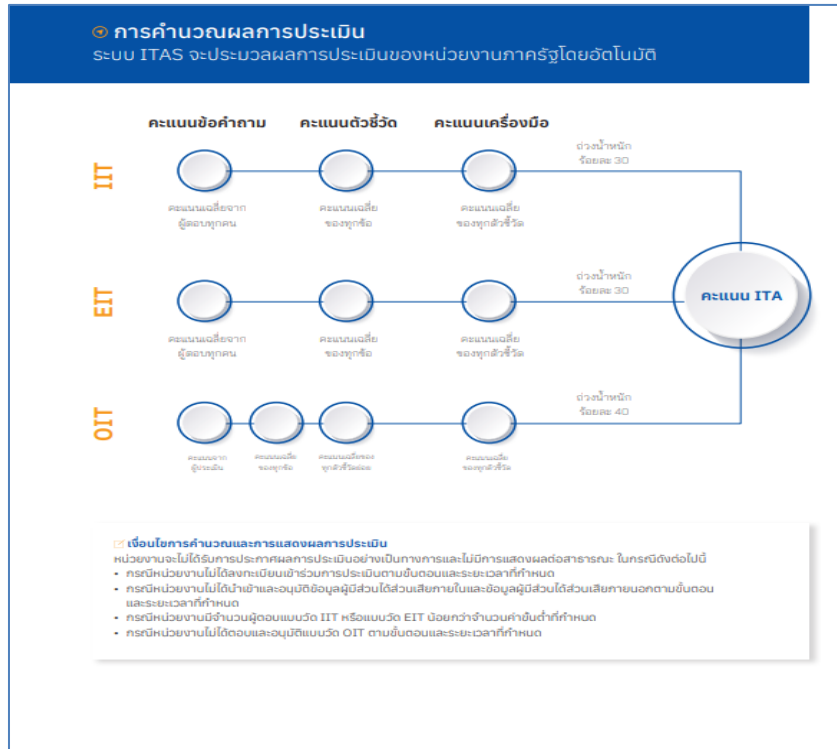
การคำนวณผลการประเมิน
ระบบ ITAS จะประมวลผลการประเมินของหน่วยงานภาครัฐโดยอัตโนมัติ

คะแนนข้อคำถาม คะแนนตัวชี้วัด คะแนนเครื่องมือ

IIT
คะแนนเฉลี่ยจากผู้ตอบทุกคน
คะแนนเฉลี่ยของทุกข้อ
คะแนนเฉลี่ยของทุกตัวชี้วัด
ถ่วงน้ำหนัก ร้อยละ 30

EIT
คะแนนเฉลี่ยจากผู้ตอบทุกคน
คะแนนเฉลี่ยของทุกข้อ
คะแนนเฉลี่ยของทุกตัวชี้วัด
ถ่วงน้ำหนัก ร้อยละ 30

คะแนน ITA

OIT
คะแนนจากผู้ประเมิน
คะแนนเฉลี่ยของทุกข้อ
คะแนนเฉลี่ยของทุกตัวชี้วัดย่อย
คะแนนเฉลี่ยของทุกตัวชี้วัด
ถ่วงน้ำหนัก ร้อยละ 40

เงื่อนไขการคำนวณและการแสดงผลการประเมิน
หน่วยงานจะไม่ได้รับการประกาศผลการประเมินอย่างเป็นทางการและไม่มีการแสดงผลต่อสาธารณะ ในกรณีดังต่อไปนี้
• กรณีหน่วยงานไม่ได้ลงทะเบียนเข้าร่วมการประเมินตามขั้นตอนและระยะเวลาที่กำหนด
• กรณีหน่วยงานไม่ได้นำเข้าและอนุมัติข้อมูลผู้มีส่วนได้ส่วนเสียภายในและข้อมูลผู้มีส่วนได้ส่วนเสียภายนอกตามขั้นตอนและระยะเวลาที่กำหนด
• กรณีหน่วยงานมีจำนวนผู้ตอบแบบวัด IIT หรือแบบวัด EIT น้อยกว่าจำนวนค่าขั้นต่ำที่กำหนด
• กรณีหน่วยงานไม่ได้ตอบและอนุมัติแบบวัด OIT ตามขั้นตอนและระยะเวลาที่กำหนด